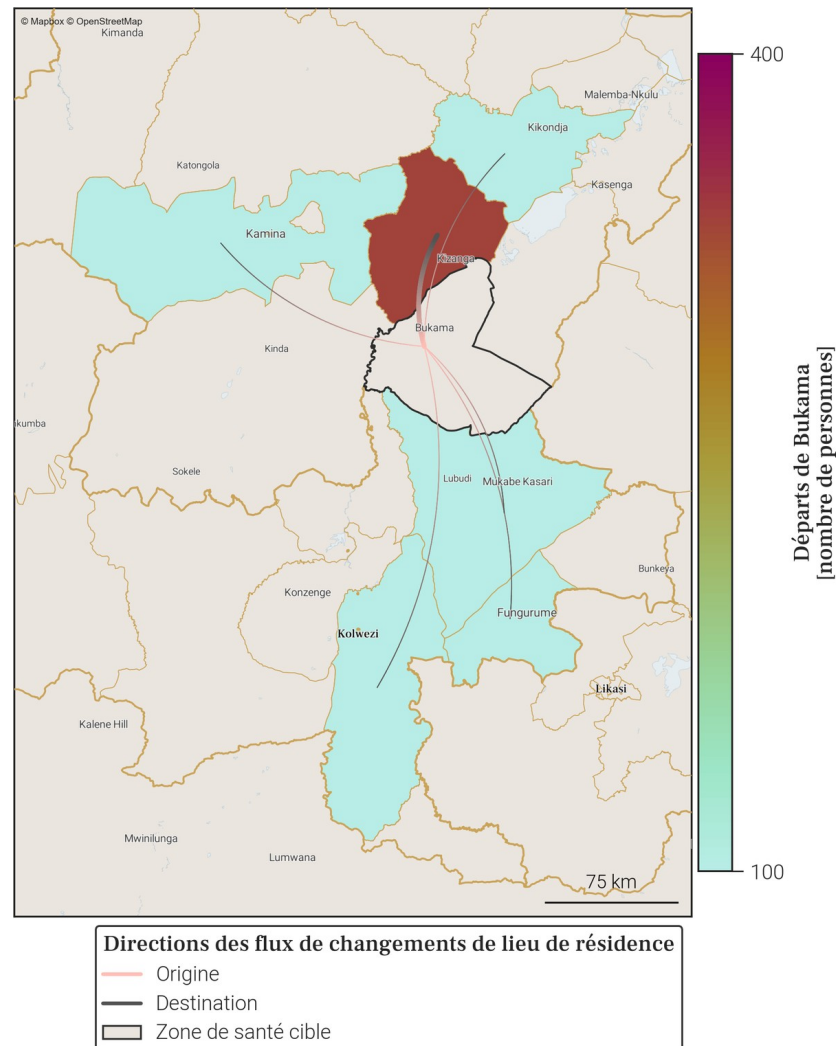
© Mapbox © OpenStreetMap
Kimanda
Malemba-Nkulu
Kikondja
Katongola
Kasenga
Kamina
Kizanga
Bukama
Kinda
ikumba
Sokele
Lubudi
Mukabe Kasari
Bunkeya
Konzenge
Fungurume
Kolwezi
Likasi
Kalene Hill
Mwinilunga
Lumwana
75 km

400
100
Départs de Bukama
[nombre de personnes]

Directions des flux de changements de lieu de résidence
Origine
Destination
Zone de santé cible